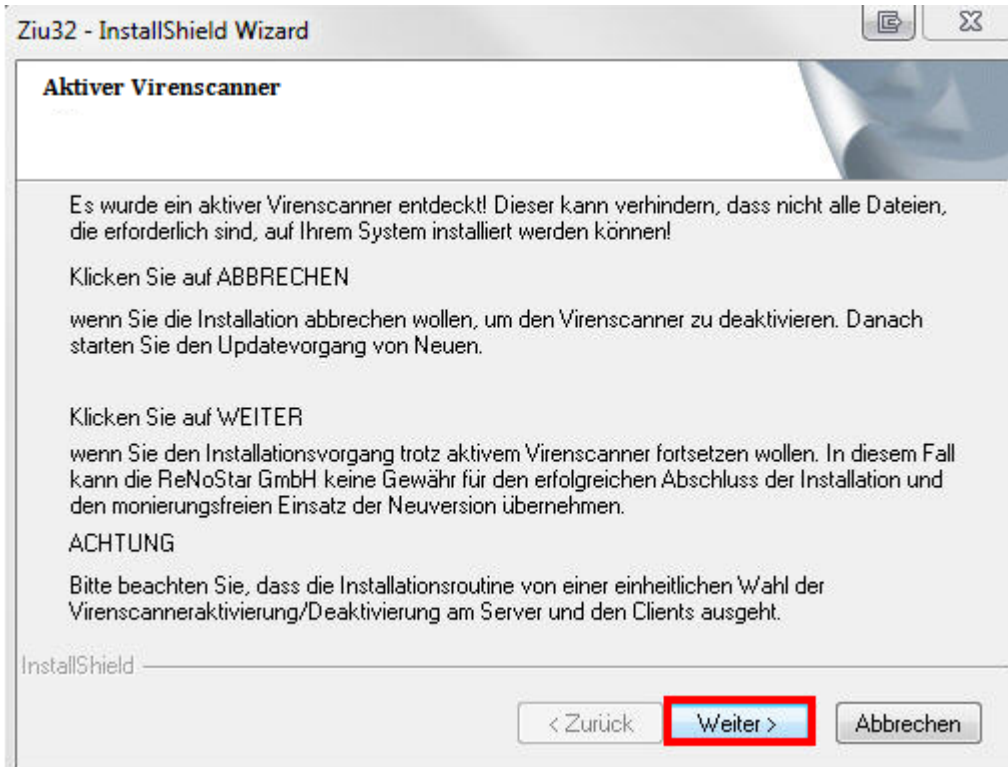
Ziu32 - InstallShield Wizard

Aktiver Virenscanner

Es wurde ein aktiver Virenscanner entdeckt! Dieser kann verhindern, dass nicht alle Dateien, die erforderlich sind, auf Ihrem System installiert werden können!

Klicken Sie auf ABBRECHEN

wenn Sie die Installation abbrechen wollen, um den Virenscanner zu deaktivieren. Danach starten Sie den Updatevorgang von Neuen.

Klicken Sie auf WEITER

wenn Sie den Installationsvorgang trotz aktivem Virenscanner fortsetzen wollen. In diesem Fall kann die ReNoStar GmbH keine Gewähr für den erfolgreichen Abschluss der Installation und den monierungsfreien Einsatz der Neuversion übernehmen.

ACHTUNG

Bitte beachten Sie, dass die Installationsroutine von einer einheitlichen Wahl der Virenscanneraktivierung/Deaktivierung am Server und den Clients ausgeht.

InstallShield

< Zurück   Weiter >   Abbrechen